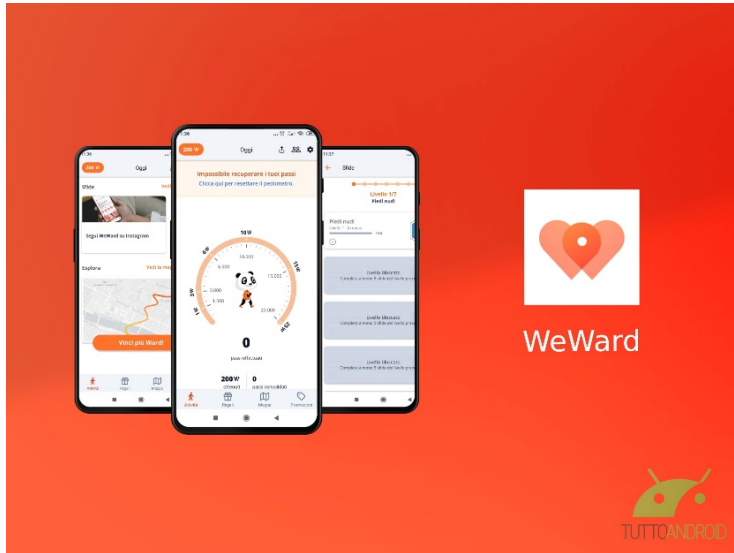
200 W

Oggi

Impossibile recuperare i tuoi passi

Clicca qui per resettare il perimetro.

10 W

6 W

15 W

3 W

20 W

1 W

0

passi effettuati

200 W

0

Attività

Regali

Mappa

Promozioni

Oggi

Sfide

Segui WeWard su Instagram

Esplora

Vedi la mappa

Vinci più Ward!

Sfide

Livello 1/7

Piedi nudi

Piedi nudi

Livello bloccato

Livello bloccato

Livello bloccato

WeWard

TUTTOANDROID